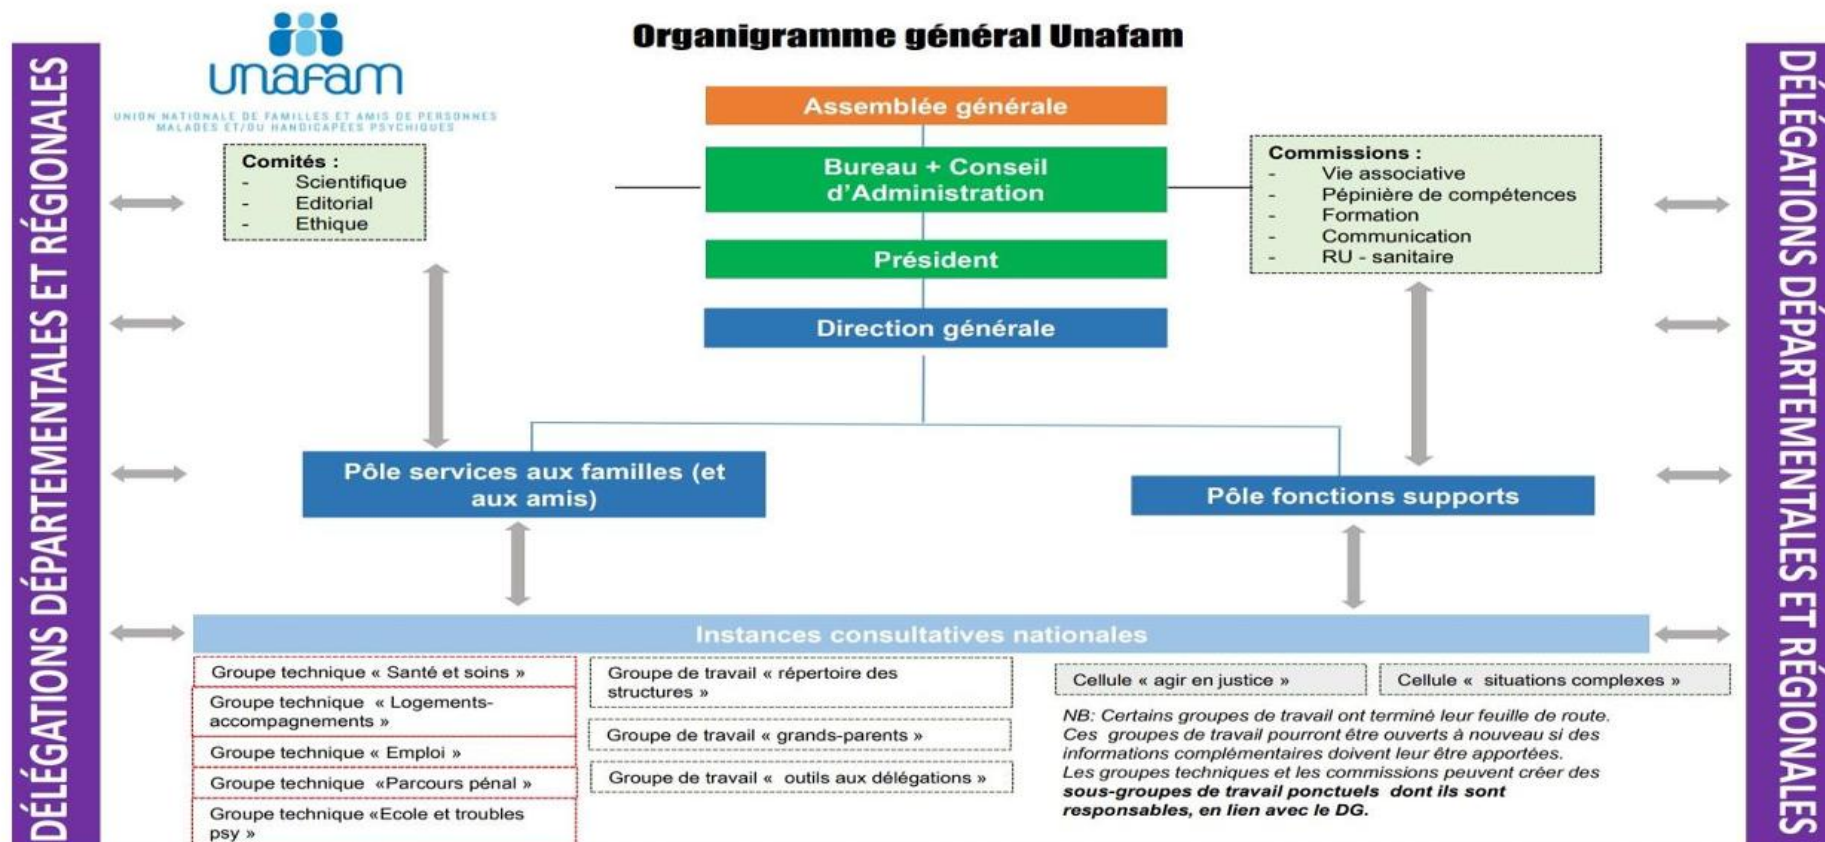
DÉLÉGATIONS DÉPARTEMENTALES ET RÉGIONALES

unafam
UNION NATIONALE DE FAMILLES ET AMIS DE PERSONNES MALADES ET/OU HANDICAPÉES PSYCHIQUES

Organigramme général Unafam

Assemblée générale

Bureau + Conseil d'Administration

Président

Direction générale

Comités :
- Scientifique
- Editorial
- Ethique

Commissions :
- Vie associative
- Pépinière de compétences
- Formation
- Communication
- RU - sanitaire

Pôle services aux familles (et aux amis)

Pôle fonctions supports

Instances consultatives nationales

Groupe technique « Santé et soins »

Groupe technique « Logements-accompagnements »

Groupe technique « Emploi »

Groupe technique «Parcours pénal »

Groupe technique «Ecole et troubles psy »

Groupe de travail « répertoire des structures »

Groupe de travail « grands-parents »

Groupe de travail « outils aux délégations »

Cellule « agir en justice »

Cellule « situations complexes »

NB: Certains groupes de travail ont terminé leur feuille de route. Ces groupes de travail pourront être ouverts à nouveau si des informations complémentaires doivent leur être apportées. Les groupes techniques et les commissions peuvent créer des sous-groupes de travail ponctuels dont ils sont responsables, en lien avec le DG.

DÉLÉGATIONS DÉPARTEMENTALES ET RÉGIONALES